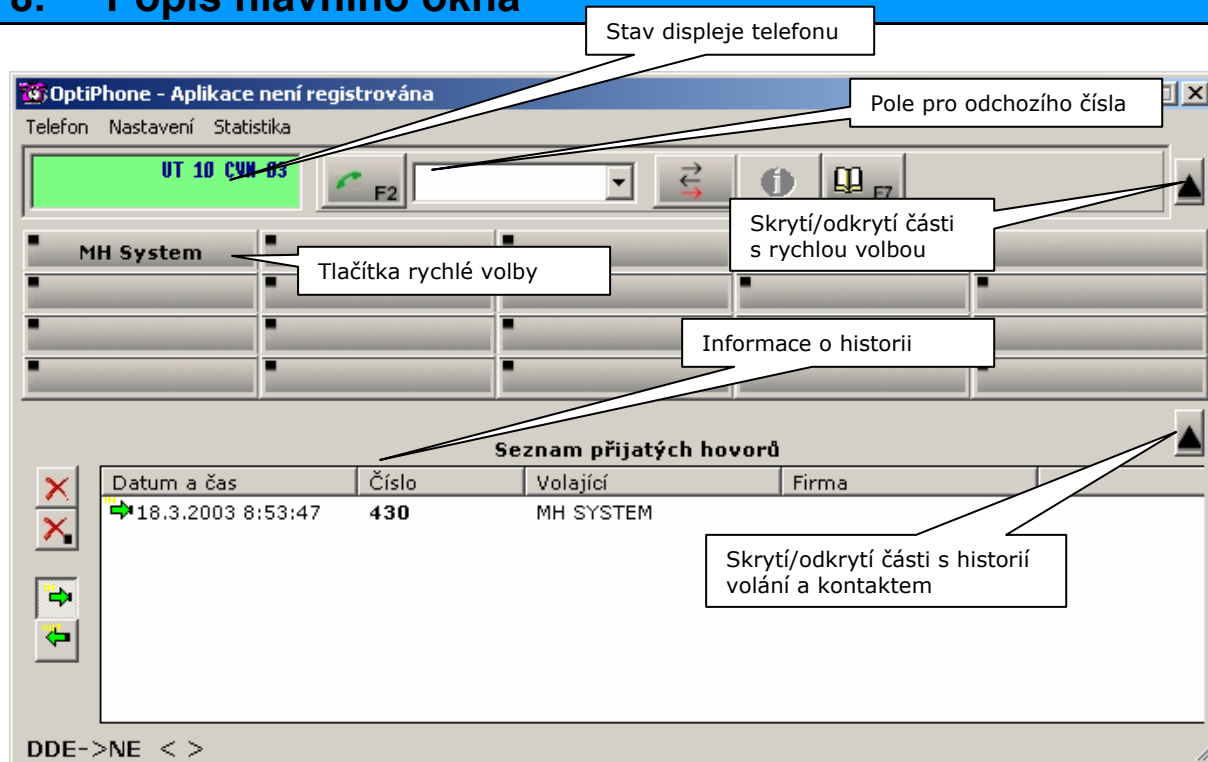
3. Popis hlavního okna

Stav displeje telefonu

OptiPhone - Aplikace není registrována

Pole pro odchozího čísla

Telefon Nastavení Statistika

UT 10 CVN 03

F2

F7

Skrytí/odkrytí části s rychlou volbou

MH System

Tlačítka rychlé volby

Informace o historii

Seznam přijatých hovorů

| Datum a čas | Číslo | Volající | Firma |
|---|---|---|---|
| 18.3.2003 8:53:47 | 430 | MH SYSTEM | |

Skrytí/odkrytí části s historií volání a kontaktem

DDE->NE < >